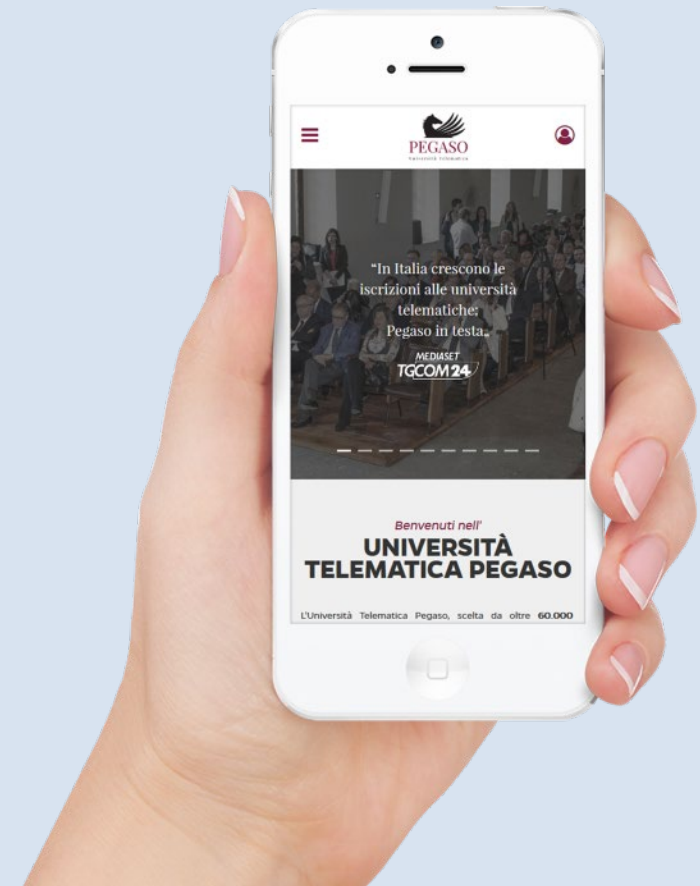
PEGASO
UNIVERSITÀ TELEMATICA

"In Italia crescono le iscrizioni alle università telematiche: Pegaso in testa."

MEDIASET
TGCOM24

Benvenuti nell'
UNIVERSITÀ TELEMATICA PEGASO

L'Università Telematica Pegaso, scelta da oltre 60.000